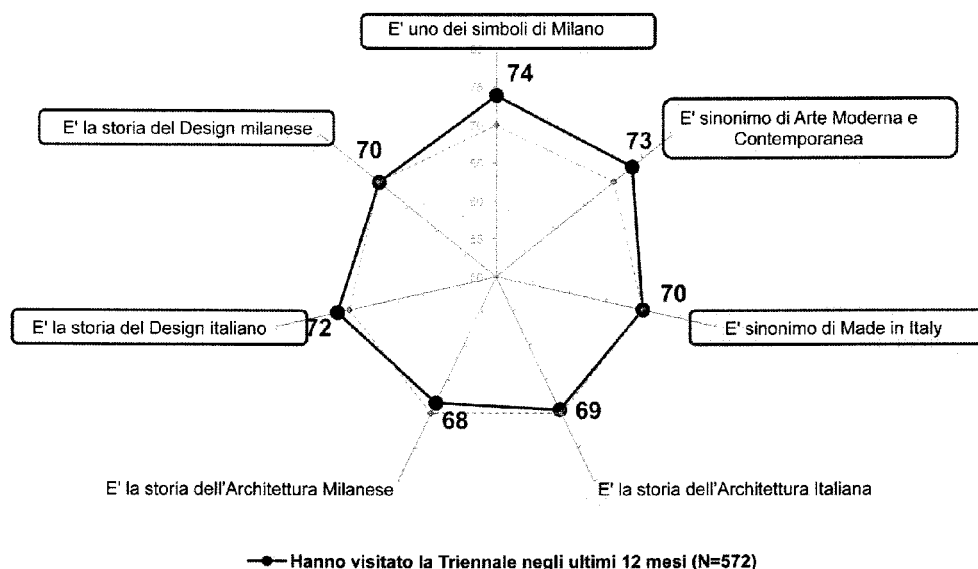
E' uno dei simboli di Milano

74

E' la storia del Design milanese

70

E' sinonimo di Arte Moderna e Contemporanea

73

70

E' la storia del Design italiano

72

E' sinonimo di Made in Italy

68

69

E' la storia dell'Architettura Milanese

E' la storia dell'Architettura Italiana

Hanno visitato la Triennale negli ultimi 12 mesi (N=572)